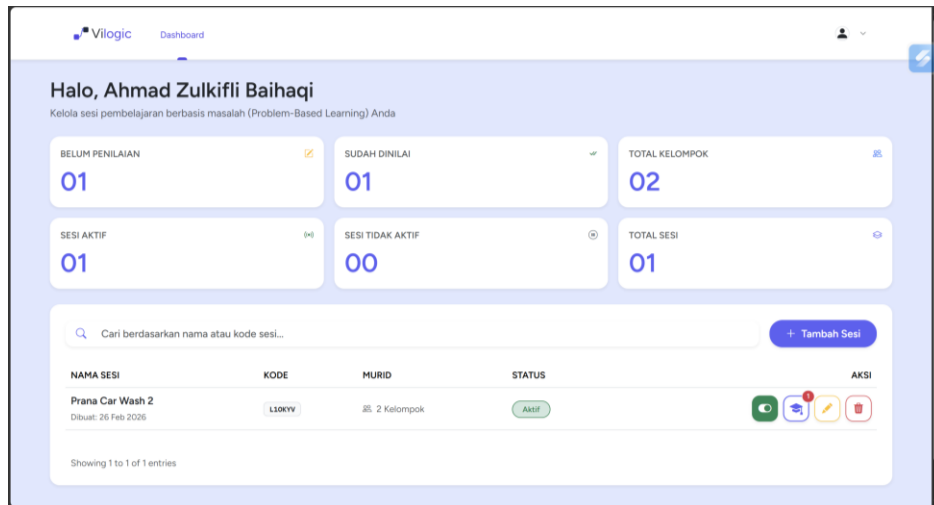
Vilogic Dashboard

Halo, Ahmad Zulkifli Baihaqi
Kelola sesi pembelajaran berbasis masalah (Problem-Based Learning) Anda

BELUM PENILAIAN
01

SUDAH DINILAI
01

TOTAL KELOMPOK
02

SESI AKTIF
01

SESI TIDAK AKTIF
00

TOTAL SESI
01

Cari berdasarkan nama atau kode sesi...

+ Tambah Sesi

| NAMA SESI | KODE | MURID | STATUS | AKSI |
|---|---|---|---|---|
| Prana Car Wash 2 Dibuat: 26 Feb 2026 | L10KYV | 2 Kelompok | Aktif | 1 |

Showing 1 to 1 of 1 entries